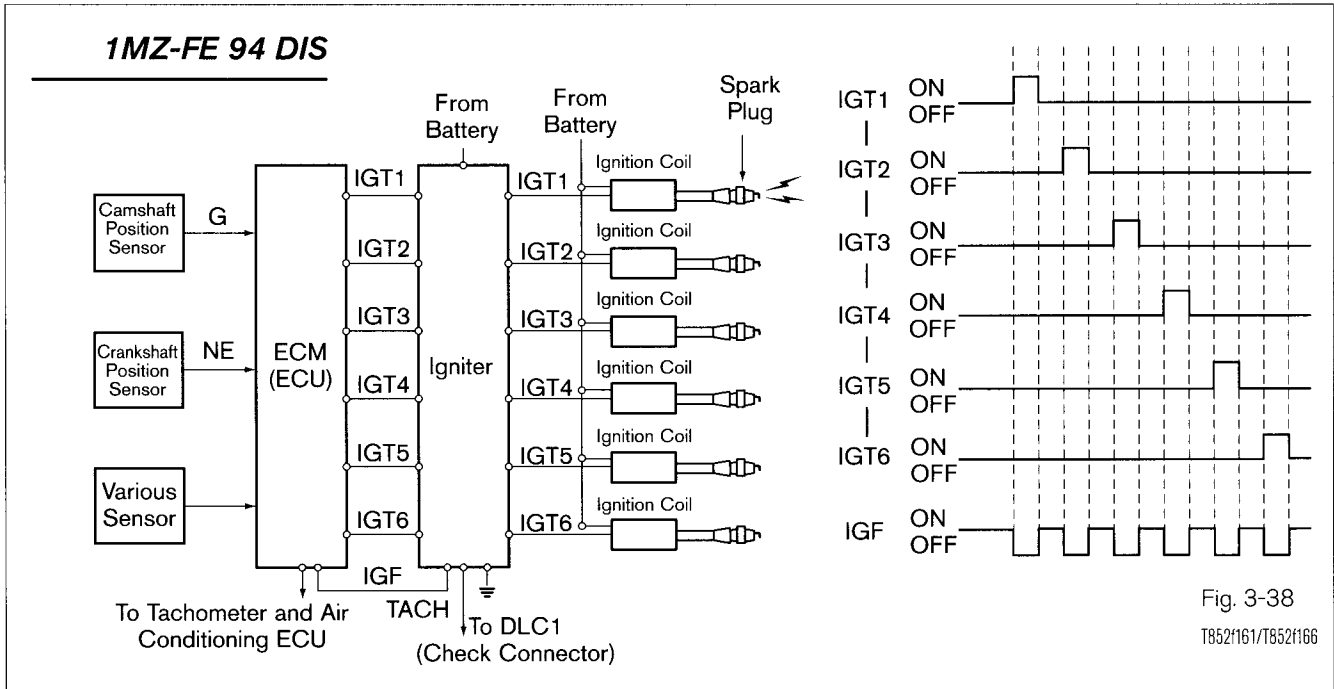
1MZ-FE 94 DIS

From Battery

From Battery

Spark Plug

Camshaft Position Sensor

G

Crankshaft Position Sensor

NE

Various Sensor

ECM (ECU)

IGT1

IGT2

IGT3

IGT4

IGT5

IGT6

Igniter

IGT1

IGT2

IGT3

IGT4

IGT5

IGT6

Ignition Coil

Ignition Coil

Ignition Coil

Ignition Coil

Ignition Coil

Ignition Coil

IGF

TACH

To Tachometer and Air Conditioning ECU

To DLC1 (Check Connector)

IGT1 ON OFF

IGT2 ON OFF

IGT3 ON OFF

IGT4 ON OFF

IGT5 ON OFF

IGT6 ON OFF

IGF ON OFF

Fig. 3-38

T852f161/T852f166